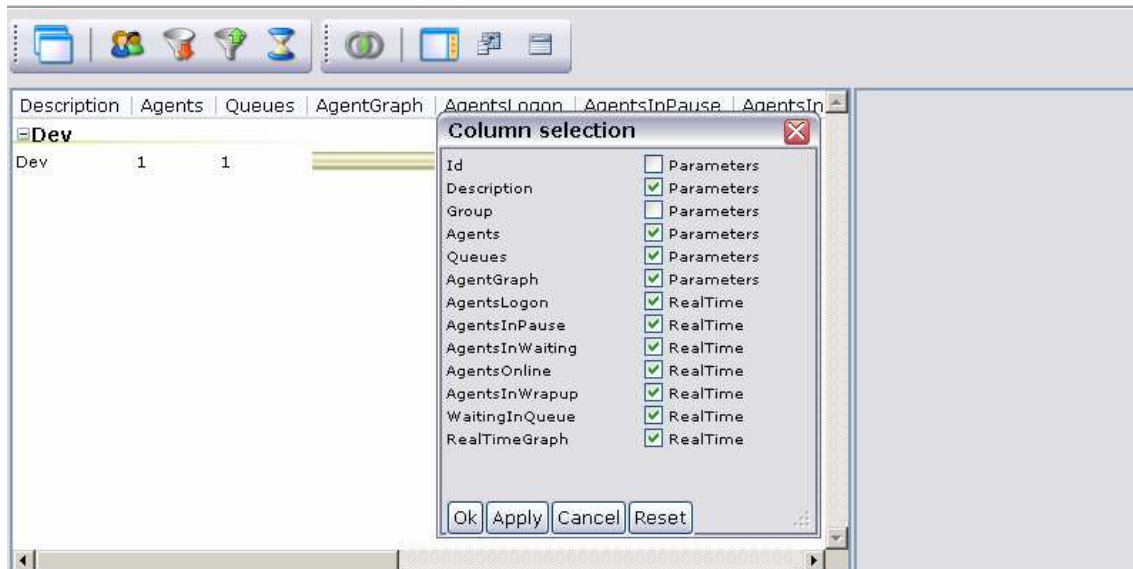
Description | Agents | Queues | AgentGraph | AgentsLogon | AgentsInPause | AgentsIn

⊟Dev

Dev 1 1

Column selection

| | |
|---|---|
| Id | Parameters |
| Description | Parameters |
| Group | Parameters |
| Agents | Parameters |
| Queues | Parameters |
| AgentGraph | Parameters |
| AgentsLogon | RealTime |
| AgentsInPause | RealTime |
| AgentsInWaiting | RealTime |
| AgentsOnline | RealTime |
| AgentsInWrapup | RealTime |
| WaitingInQueue | RealTime |
| RealTimeGraph | RealTime |

Ok Apply Cancel Reset